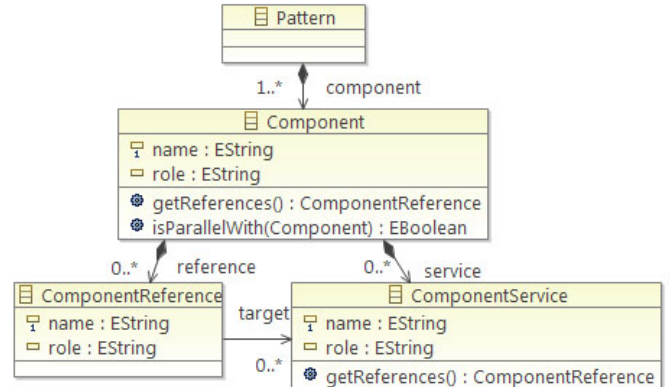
Pattern

1..*
component

Component
name : EString
role : EString
getReferences() : ComponentReference
isParallelWith(Component) : EBoolean

0..*
reference

0..*
service

ComponentReference
name : EString
role : EString

target

0..*

ComponentService
name : EString
role : EString
getReferences() : ComponentReference